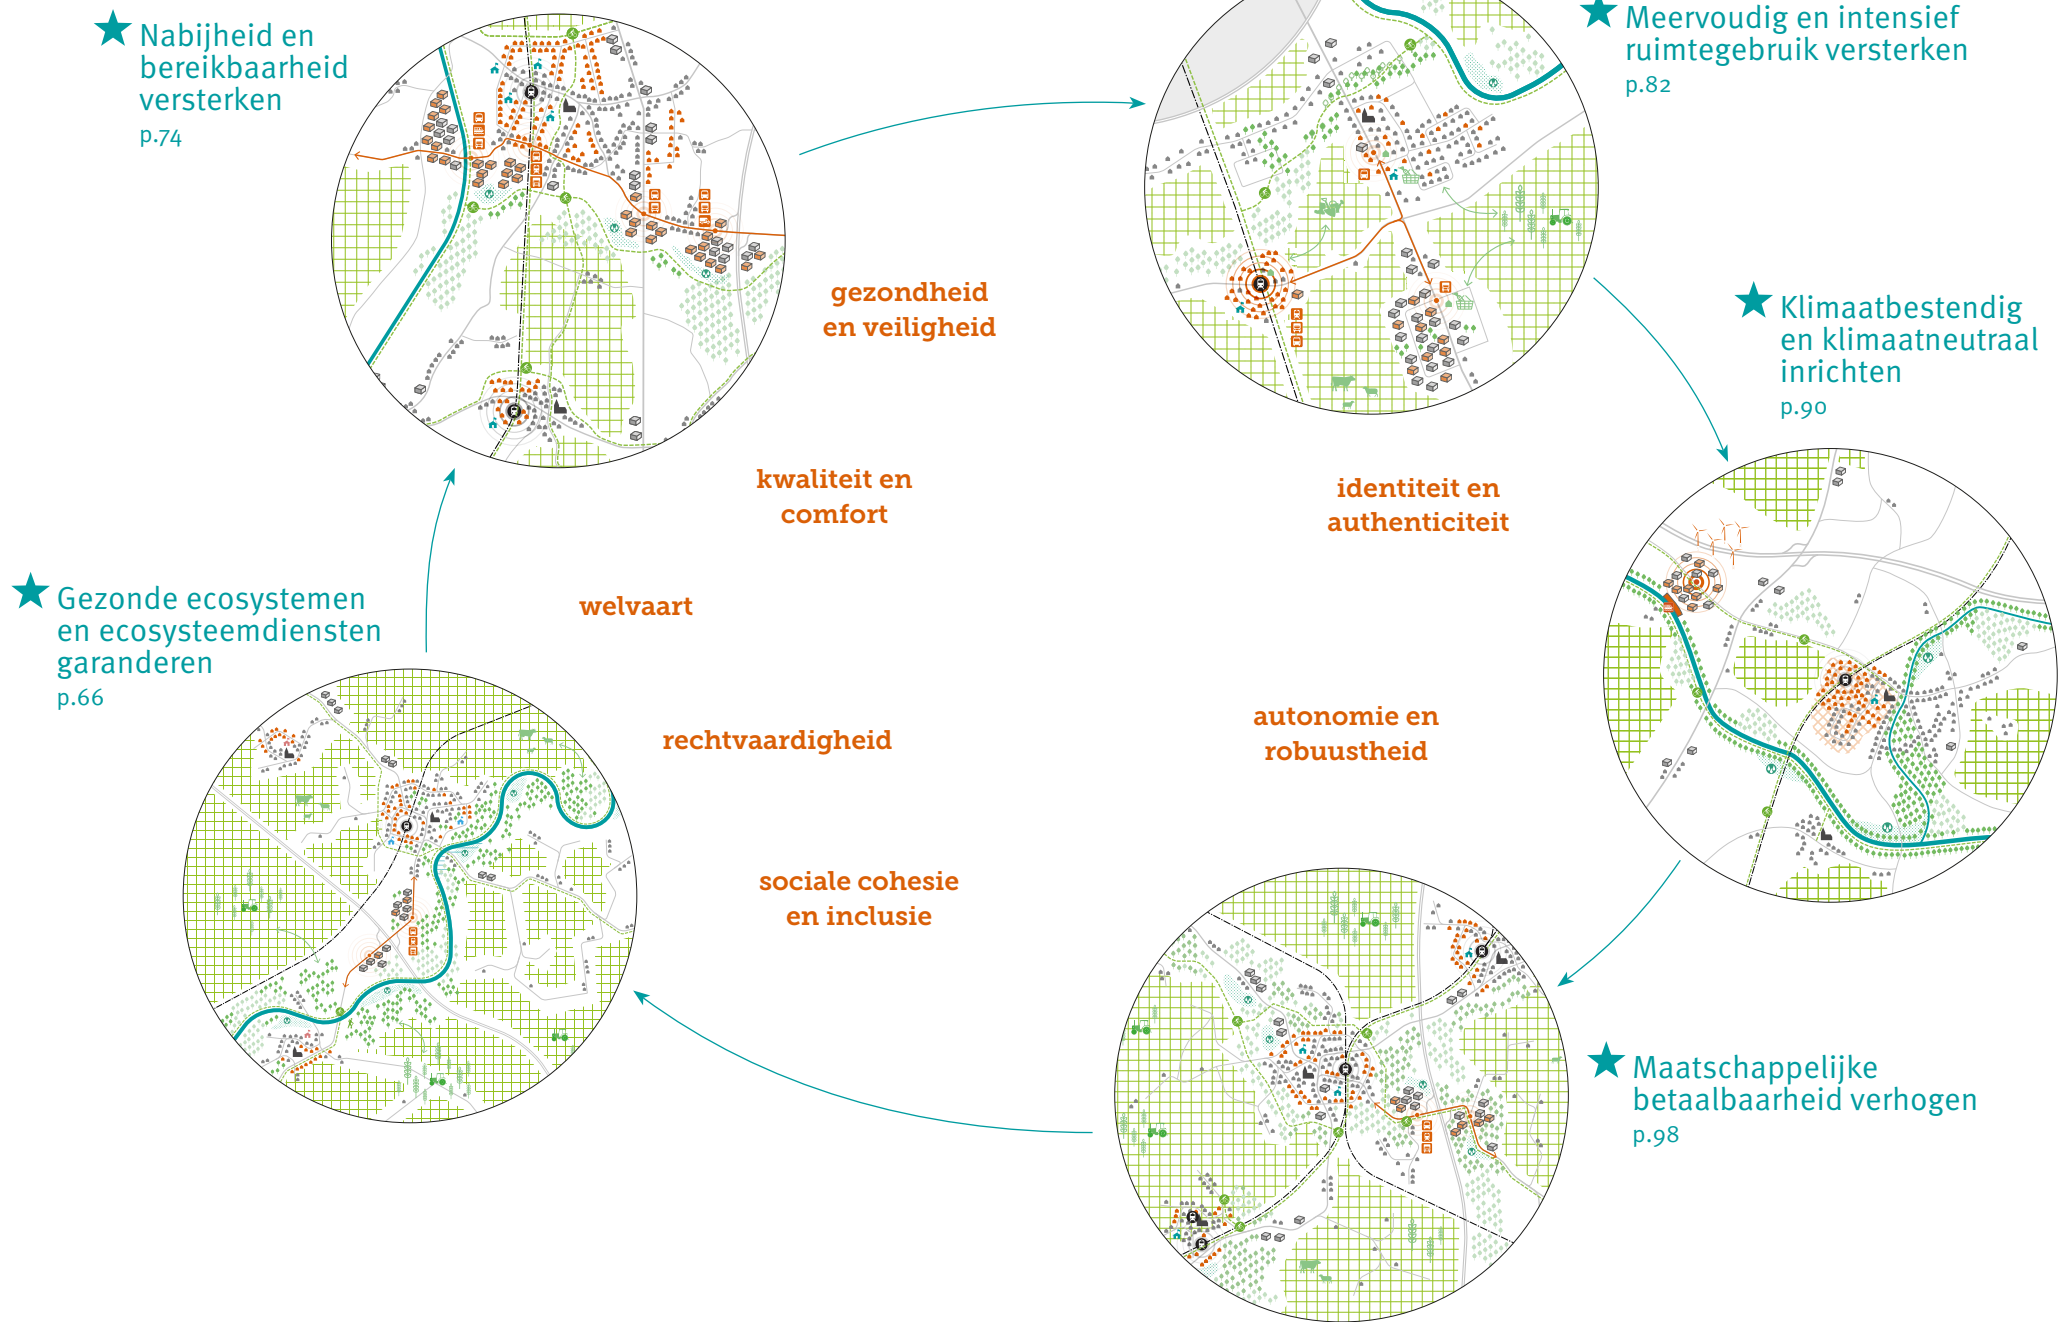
Nabijheid en bereikbaarheid versterken
p.74

Meervoudig en intensief ruimtegebruik versterken
p.82

gezondheid en veiligheid

Klimaatbestendig en klimaatneutraal inrichten
p.90

kwaliteit en comfort

identiteit en authenticiteit

welvaart

Gezonde ecosystemen en ecosysteemdiensten garanderen
p.66

rechtvaardigheid

autonomie en robuustheid

sociale cohesie en inclusie

Maatschappelijke betaalbaarheid verhogen
p.98